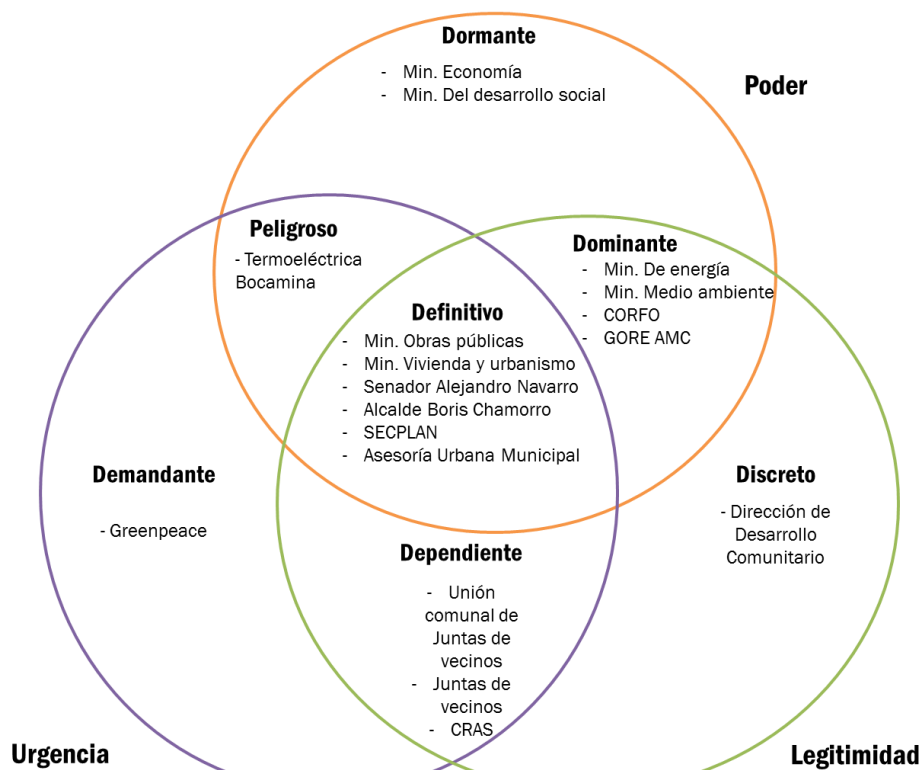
Dormante
- Min. Economía
- Min. Del desarrollo social

Poder

Peligroso
- Termoeléctrica Bocamina

Dominante
- Min. De energía
- Min. Medio ambiente
- CORFO
- GORE AMC

Definitivo
- Min. Obras públicas
- Min. Vivienda y urbanismo
- Senador Alejandro Navarro
- Alcalde Boris Chamorro
- SECPLAN
- Asesoría Urbana Municipal

Demandante
- Greenpeace

Discreto
- Dirección de Desarrollo Comunitario

Dependiente
- Unión comunal de Juntas de vecinos
- Juntas de vecinos
- CRAS

Urgencia

Legitimidad